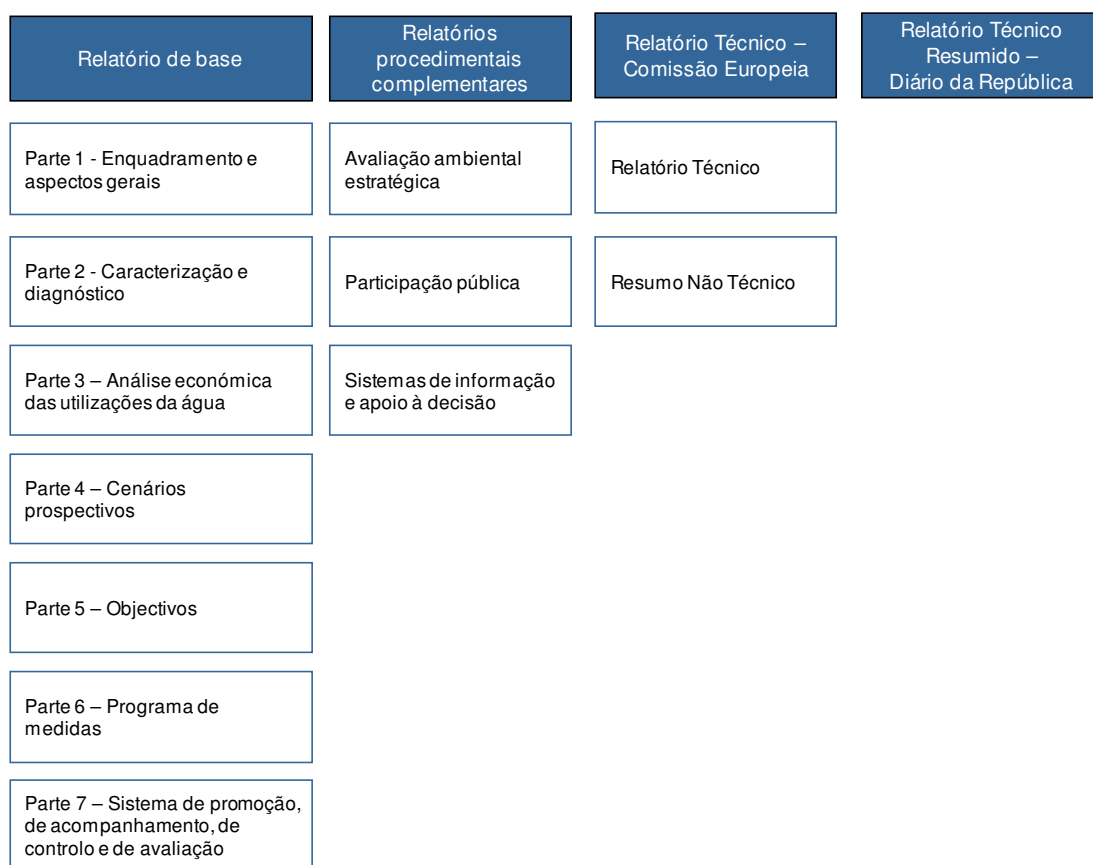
Relatório de base

Parte 1 - Enquadramento e aspectos gerais

Parte 2 - Caracterização e diagnóstico

Parte 3 – Análise económica das utilizações da água

Parte 4 – Cenários prospectivos

Parte 5 – Objectivos

Parte 6 – Programa de medidas

Parte 7 – Sistema de promoção, de acompanhamento, de controlo e de avaliação

Relatórios procedimentais complementares

Avaliação ambiental estratégica

Participação pública

Sistemas de informação e apoio à decisão

Relatório Técnico – Comissão Europeia

Relatório Técnico

Resumo Não Técnico

Relatório Técnico Resumido – Diário da República